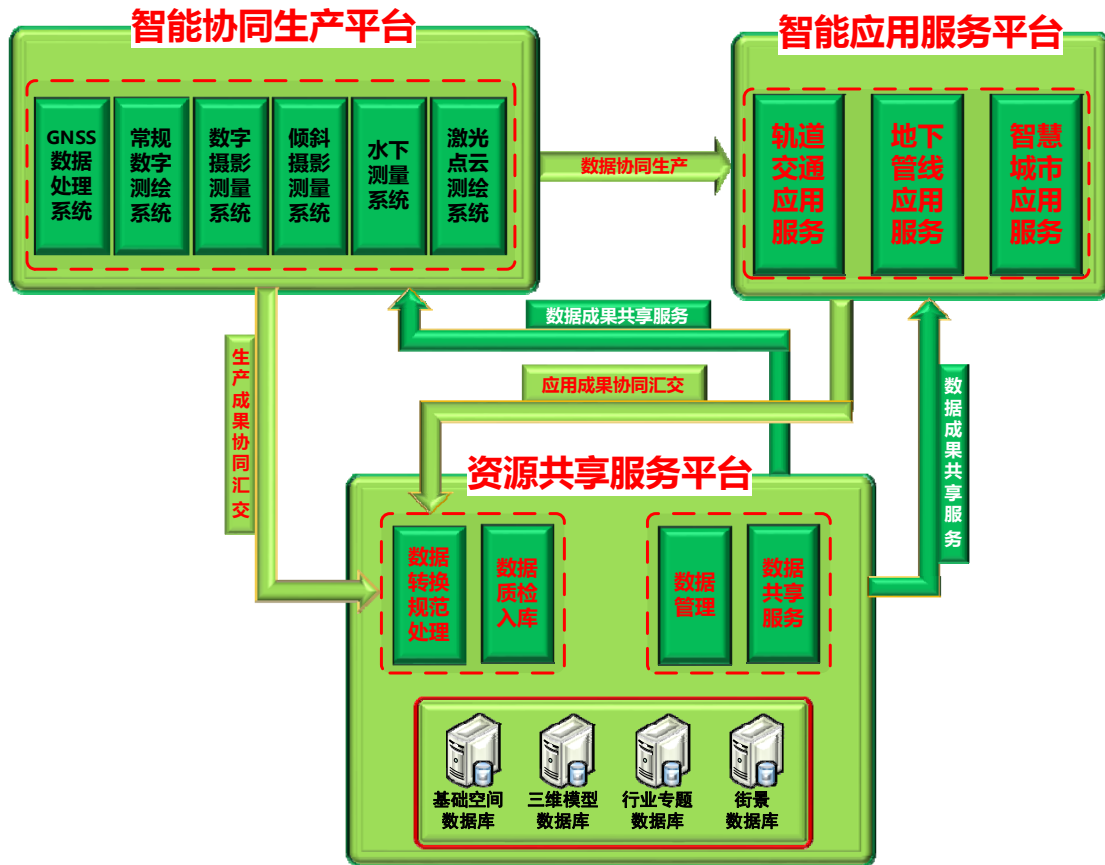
智能协同生产平台

GNSS数据处理系统

常规数字测绘系统

数字摄影测量系统

倾斜摄影测量系统

水下测量系统

激光点云测绘系统

数据协同生产

智能应用服务平台

轨道交通应用服务

地下管线应用服务

智慧城市应用服务

数据成果共享服务

生产成果协同汇交

应用成果协同汇交

数据成果共享服务

资源共享服务平台

数据转换规范处理

数据质检入库

数据管理

数据共享服务

基础空间数据库

三维模型数据库

行业专题数据库

街景数据库